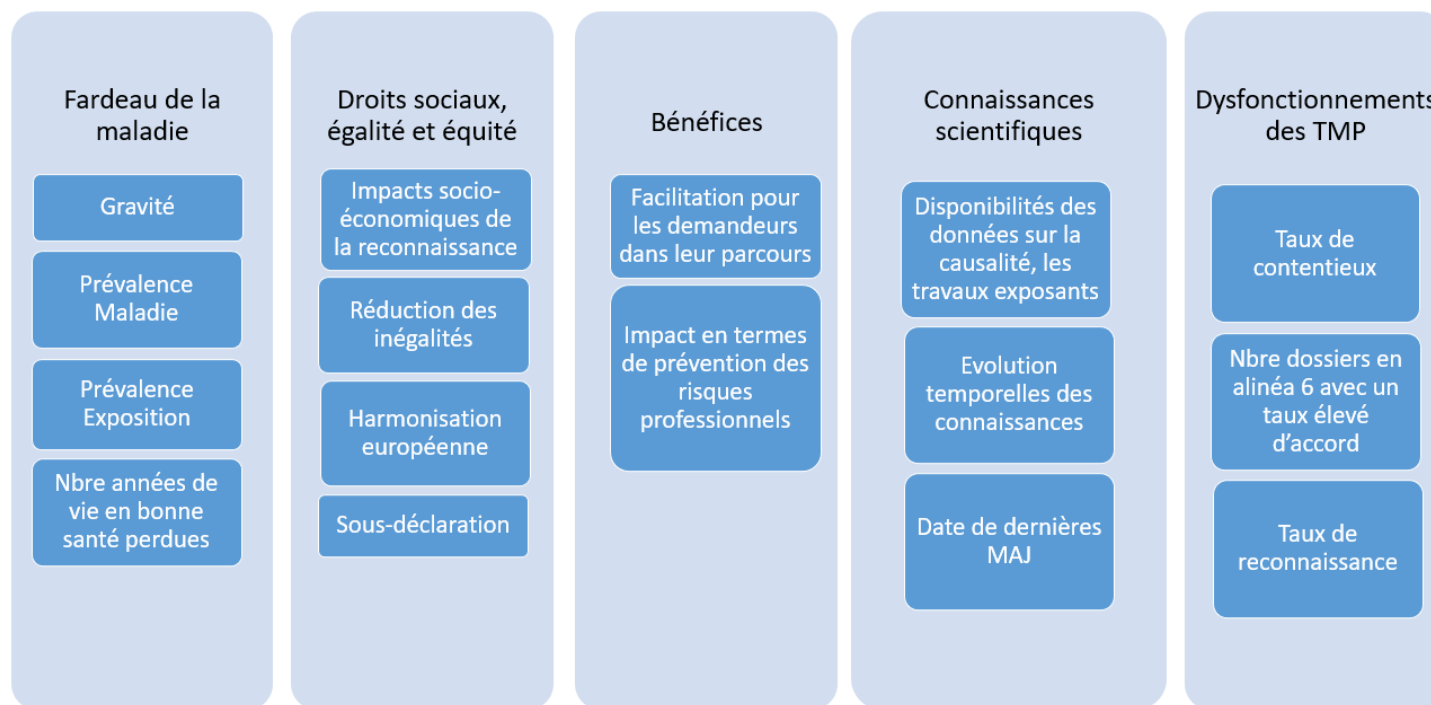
Fardeau de la maladie

Gravité

Prévalence Maladie

Prévalence Exposition

Nbre années de vie en bonne santé perdues

Droits sociaux, égalité et équité

Impacts socio-économiques de la reconnaissance

Réduction des inégalités

Harmonisation européenne

Sous-déclaration

Bénéfices

Facilitation pour les demandeurs dans leur parcours

Impact en termes de prévention des risques professionnels

Connaissances scientifiques

Disponibilités des données sur la causalité, les travaux exposants

Evolution temporelles des connaissances

Date de dernières MAJ

Dysfonctionnements des TMP

Taux de contentieux

Nbre dossiers en alinéa 6 avec un taux élevé d'accord

Taux de reconnaissance